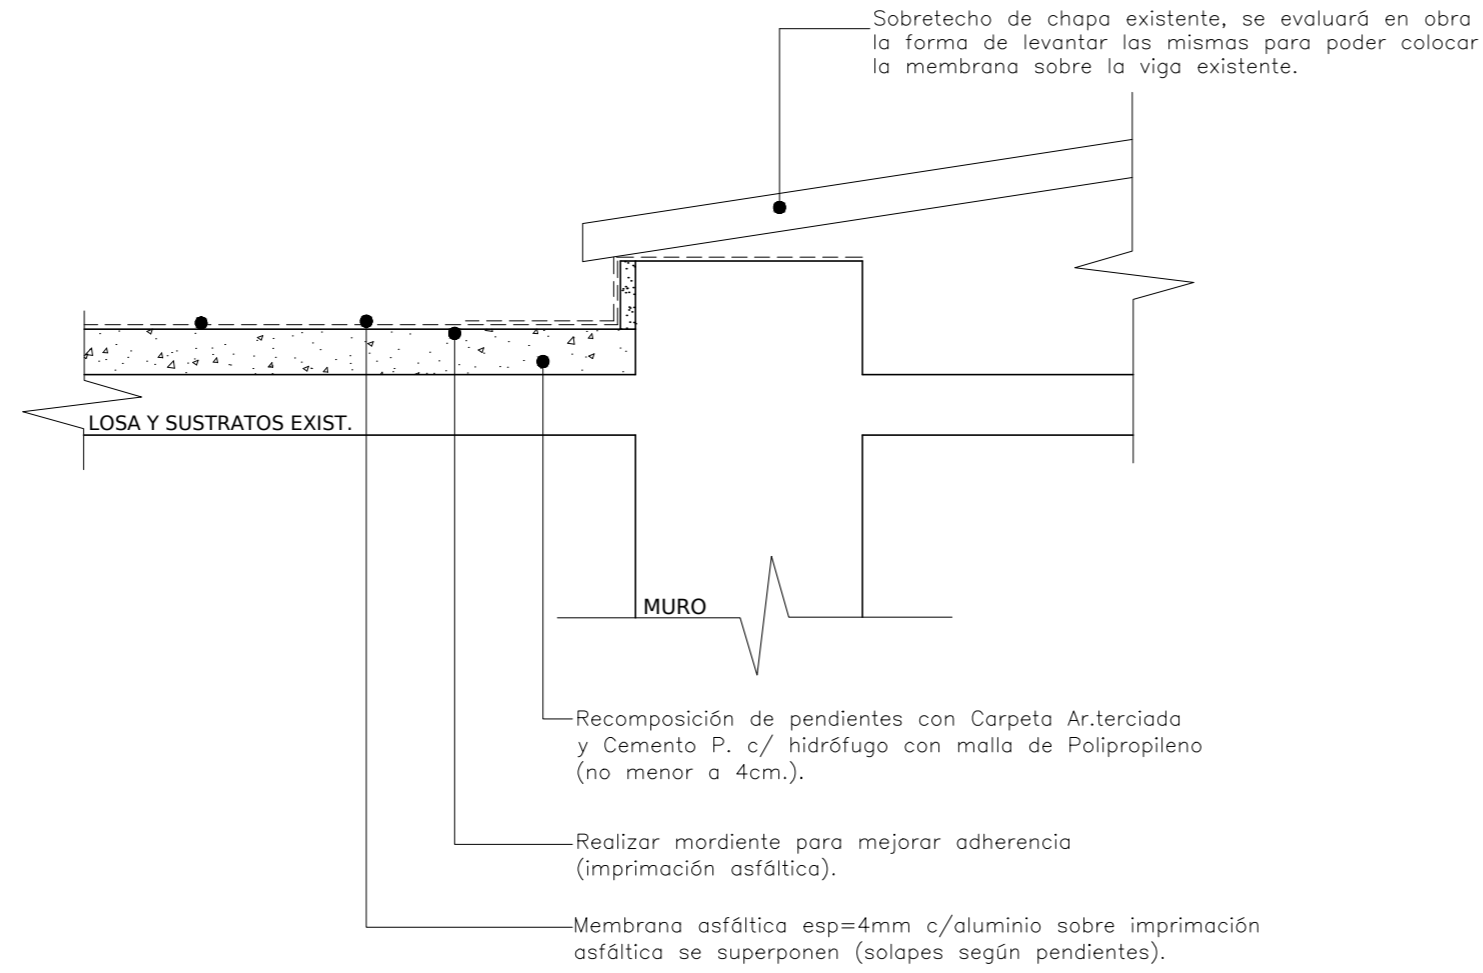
Sobretecho de chapa existente, se evaluará en obra la forma de levantar las mismas para poder colocar la membrana sobre la viga existente.

LOSA Y SUSTRATOS EXIST.

MURO

Recomposición de pendientes con Carpeta Ar.terciada y Cemento P. c/ hidrófugo con malla de Polipropileno (no menor a 4cm.).

Realizar mordiente para mejorar adherencia (imprimación asfáltica).

Membrana asfáltica esp=4mm c/aluminio sobre imprimación asfáltica se superponen (solapes según pendientes).